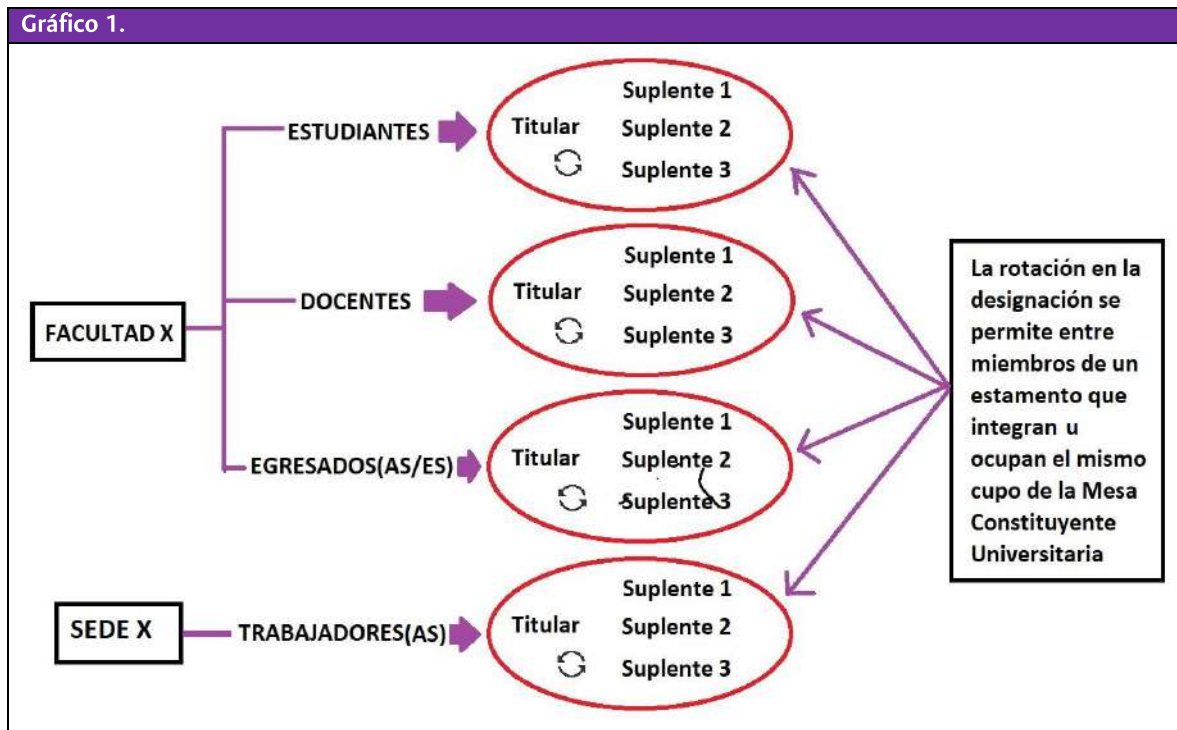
Gráfico 1.

FACULTAD X

ESTUDIANTES

Titular

Suplente 1

Suplente 2

Suplente 3

DOCENTES

Titular

Suplente 1

Suplente 2

Suplente 3

EGRESADOS(AS/ES)

Titular

Suplente 1

Suplente 2

Suplente 3

SEDE X

TRABAJADORES(AS)

Titular

Suplente 1

Suplente 2

Suplente 3

La rotación en la designación se permite entre miembros de un estamento que integran u ocupan el mismo cupo de la Mesa Constituyente Universitaria